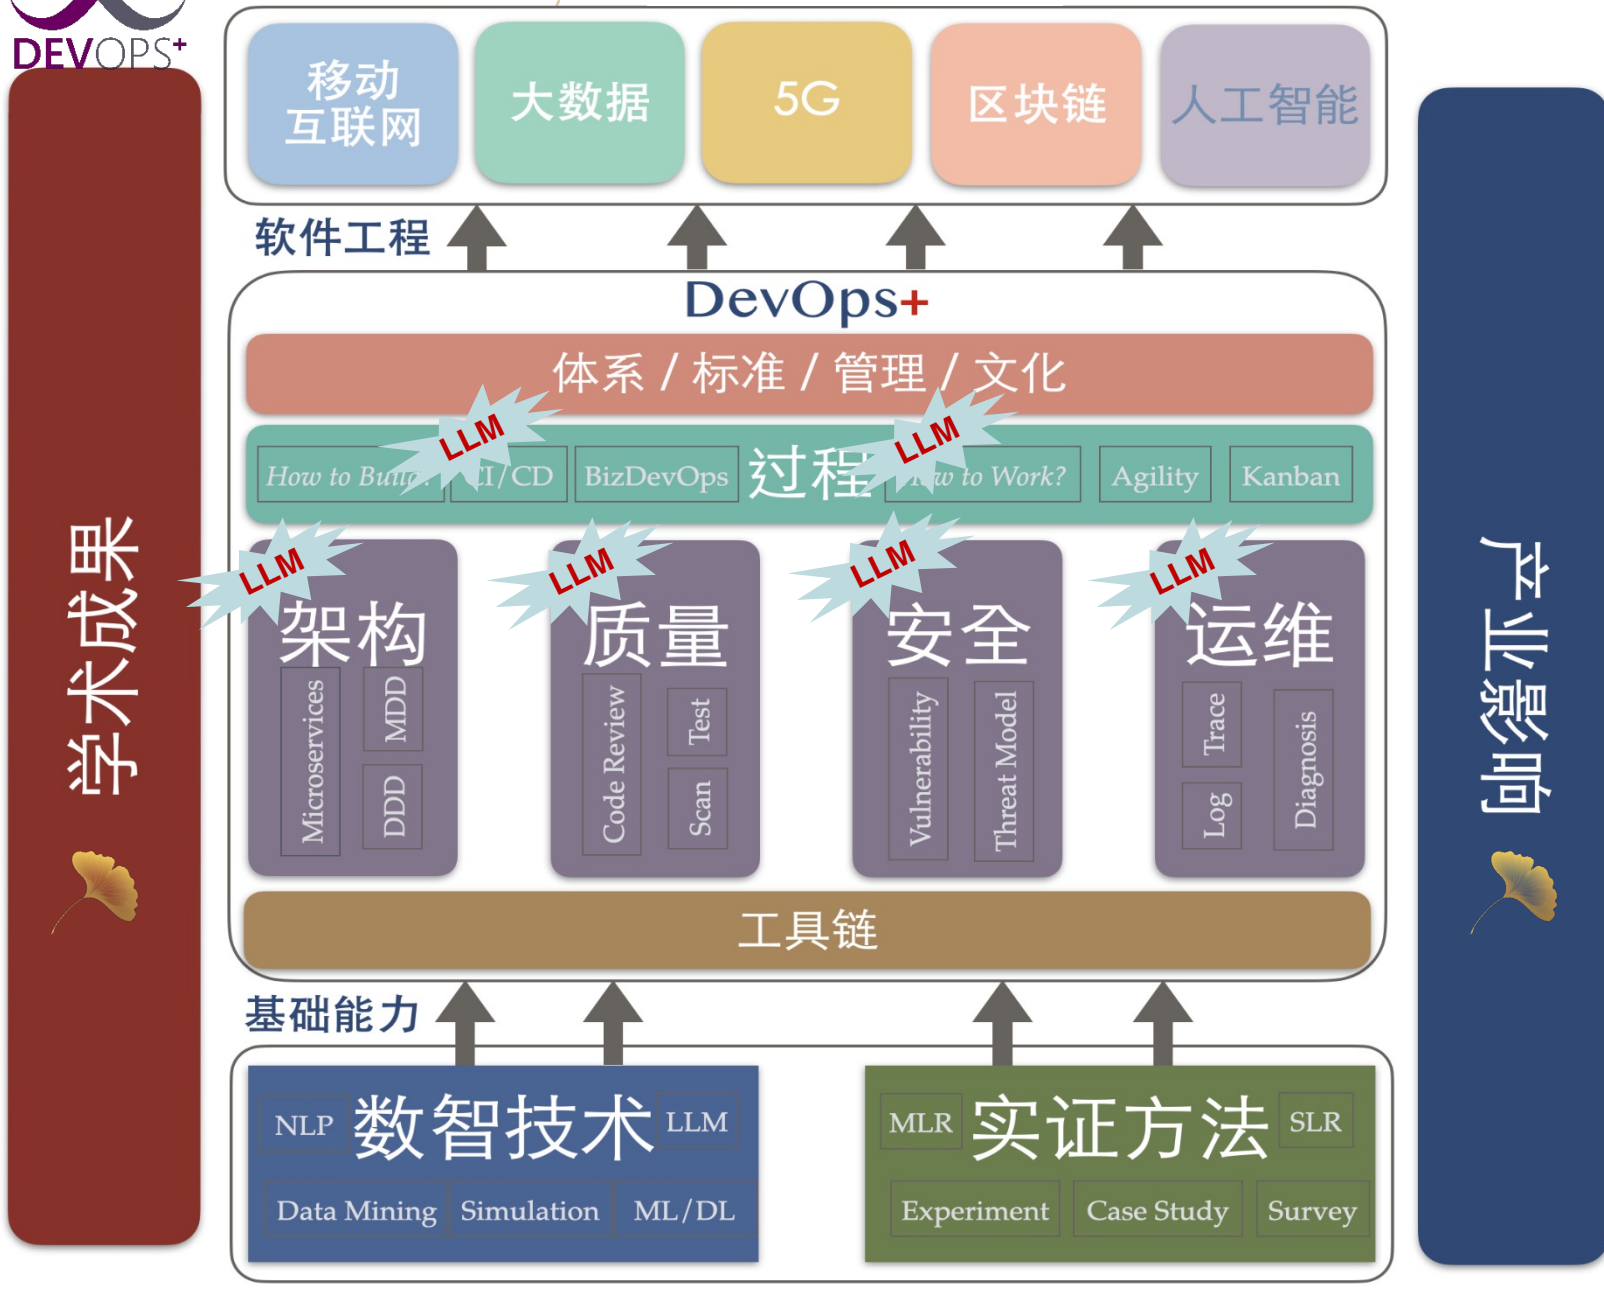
DEVOPS+

学术成果

移动互联网

大数据

5G

区块链

人工智能

软件工程

DevOps+

体系 / 标准 / 管理 / 文化

How to Buil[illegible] LLM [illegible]I/CD BizDevOps 过程 LLM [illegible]w to Work? Agility Kanban

LLM 架构 Microservices MDD DDD

LLM 质量 Code Review Test Scan

LLM 安全 Vulnerability Threat Model

LLM 运维 Trace Log Diagnosis

工具链

基础能力

NLP 数智技术 LLM

Data Mining Simulation ML/DL

MLR 实证方法 SLR

Experiment Case Study Survey

产业影响